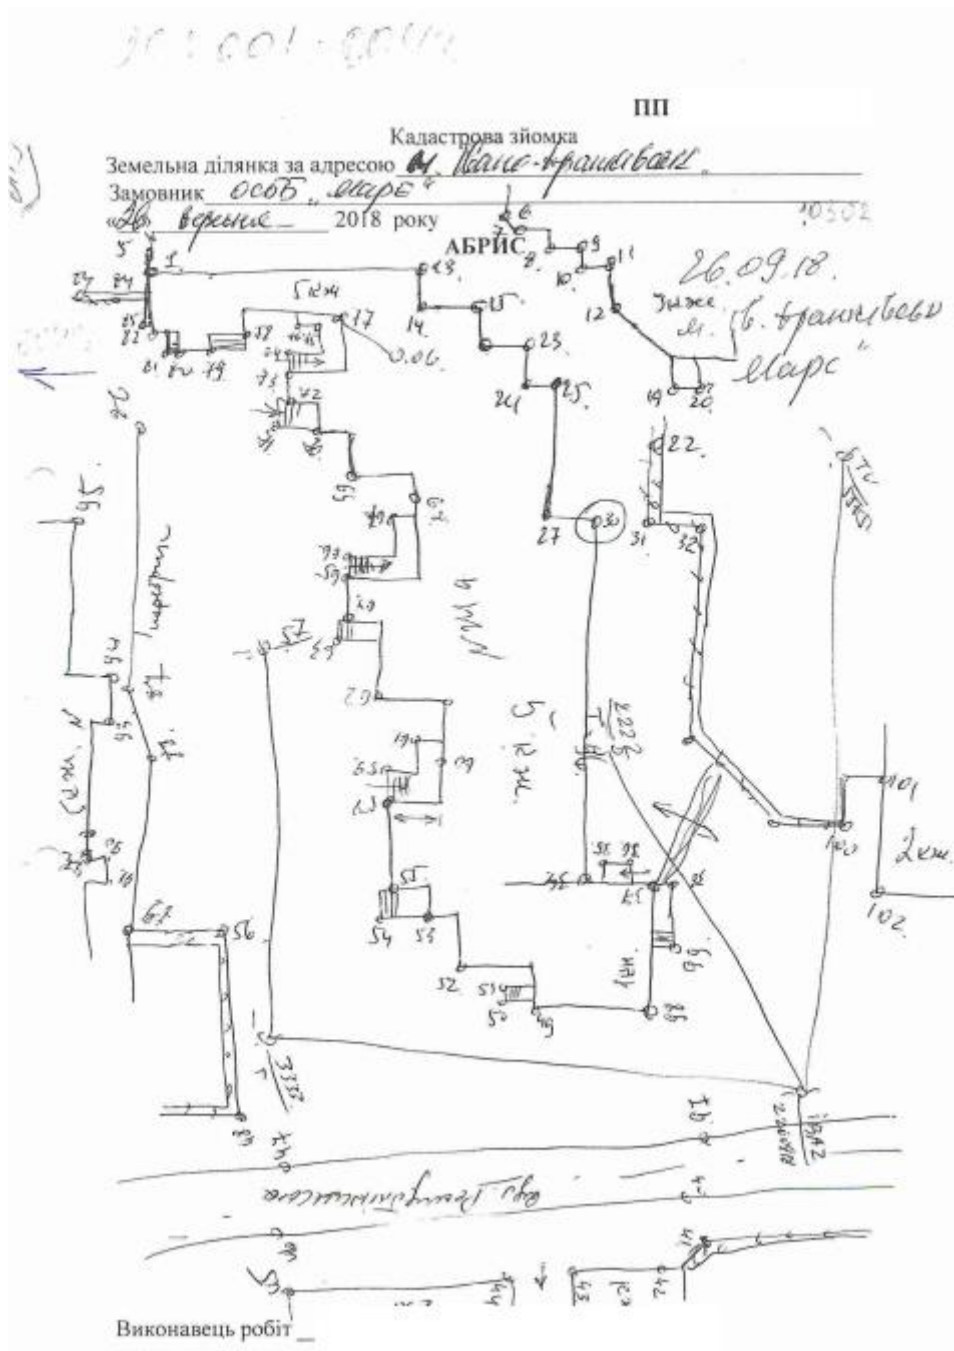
ПП

Кадастрова зйомка

Земельна ділянка за адресою м. Івано-Франківськ

Замовник ОСББ „Марс"

«26» вересня 2018 року

АБРИС

26.09.18.
Зйомка м. Ів. Франківськ
„Марс"

1 13 14 15 23 24 25 27 30 31 32 22 12 19 20 11 10 9 8 7 6 5 17

5 кж

0.06

5 кж

1 кж

2 кж

101 100 102

вул. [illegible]

Виконавець робіт